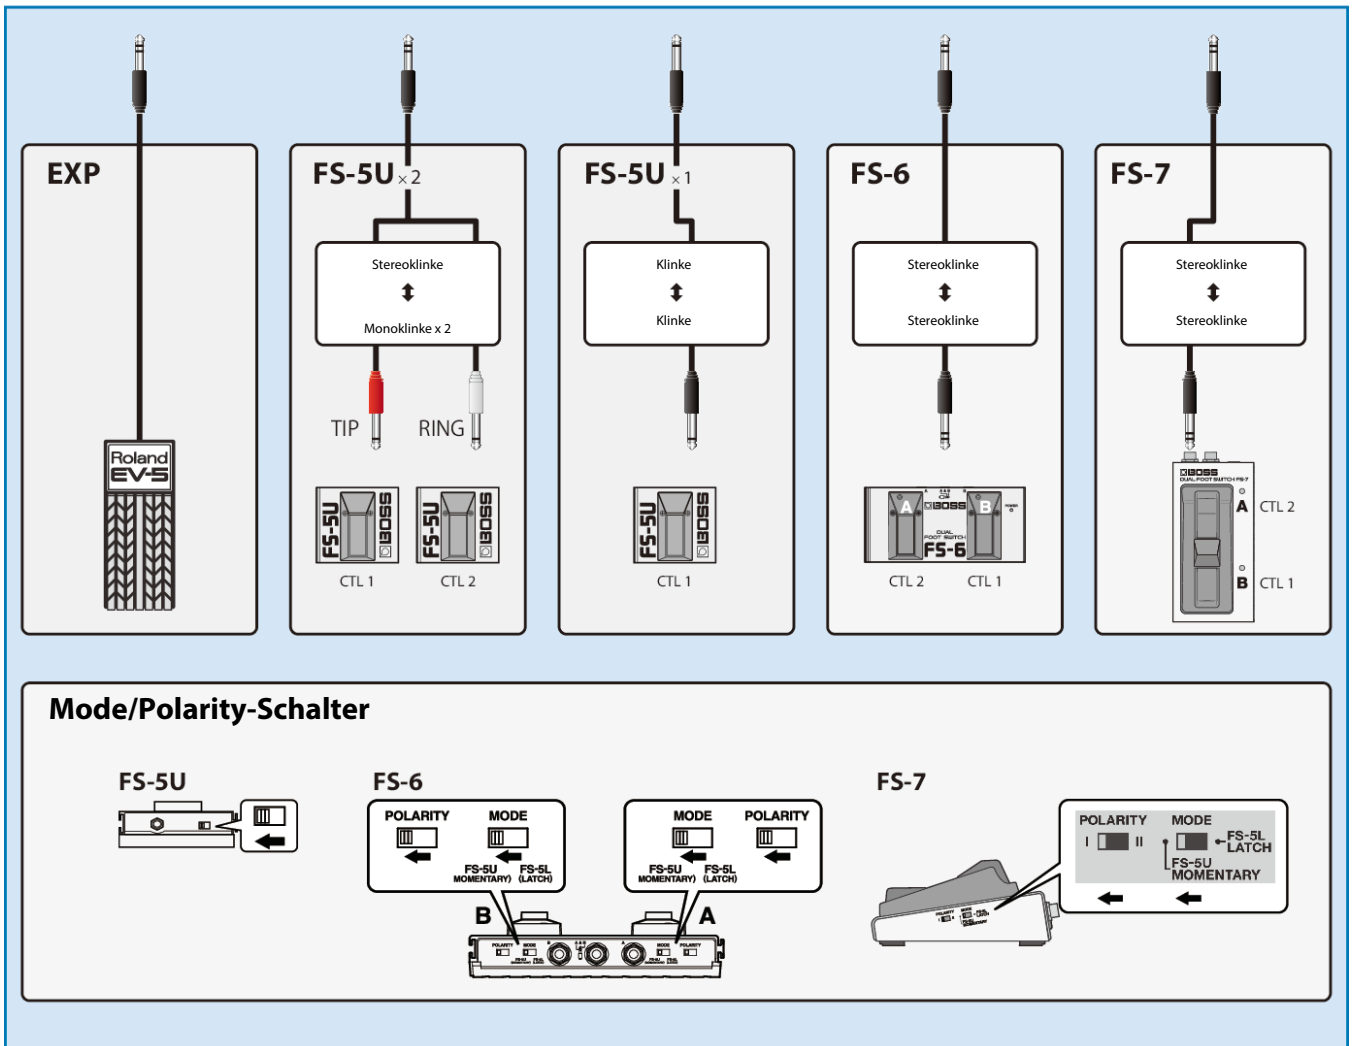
EXP

Roland EV-5

FS-5U ×2

Stereoklinke
Monoklinke x 2

TIP RING

FS-5U BOSS FS-5U BOSS

CTL 1 CTL 2

FS-5U ×1

Klinke
Klinke

FS-5U BOSS

CTL 1

FS-6

Stereoklinke
Stereoklinke

A BOSS B
DUAL FOOT SWITCH
FS-6

CTL 2 CTL 1

FS-7

Stereoklinke
Stereoklinke

BOSS
DUAL FOOT SWITCH FS-7

A CTL 2
B CTL 1

Mode/Polarity-Schalter

FS-5U

FS-6

POLARITY MODE
FS-5U MOMENTARY) FS-5L (LATCH)

MODE POLARITY
FS-5U MOMENTARY) FS-5L (LATCH)

B A

FS-7

POLARITY MODE
I II
FS-5L LATCH
FS-5U MOMENTARY